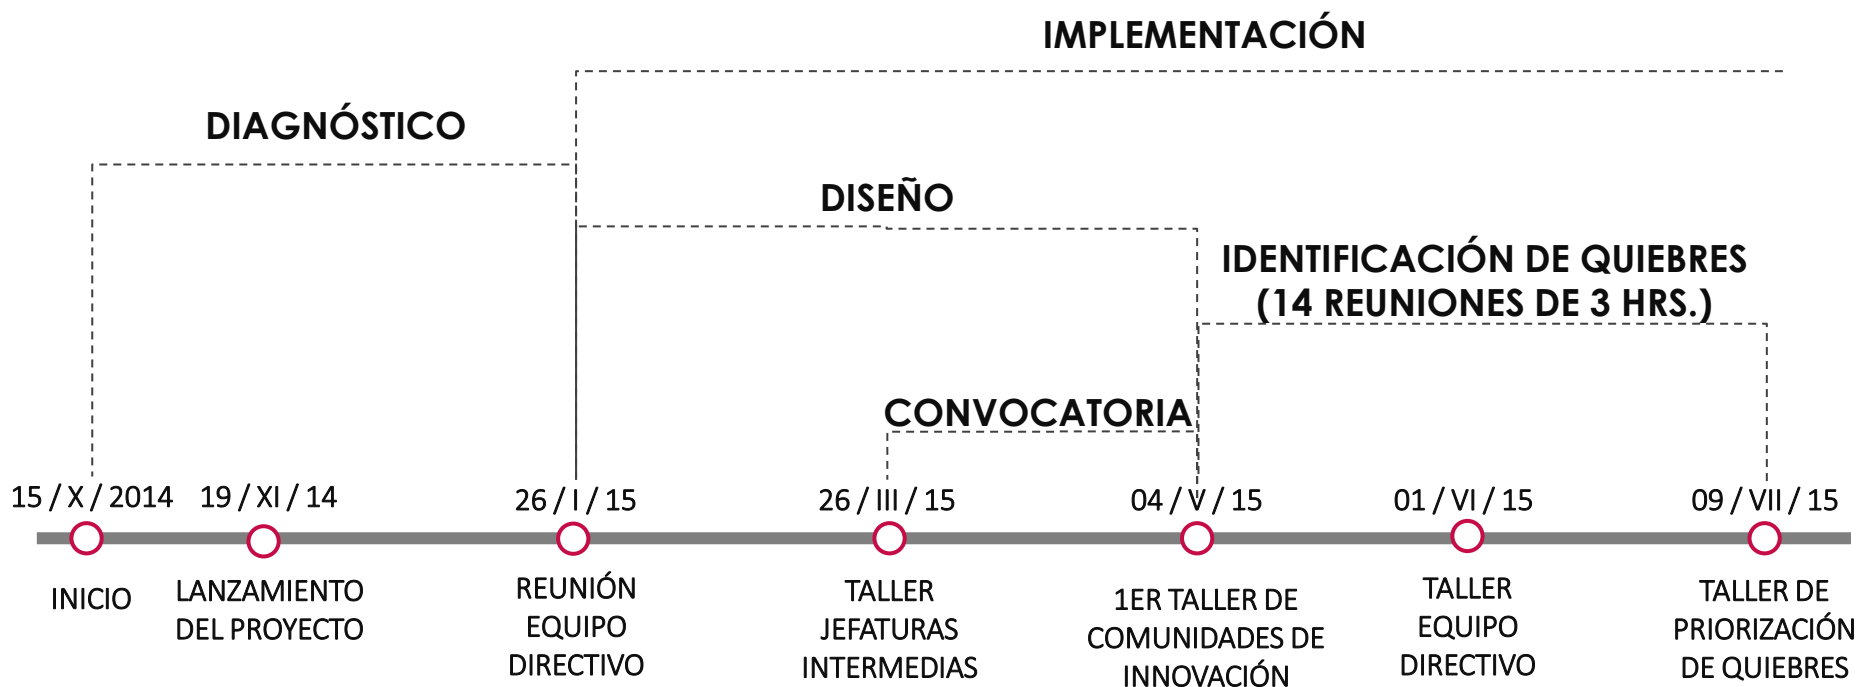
IMPLEMENTACIÓN

DIAGNÓSTICO

DISEÑO

IDENTIFICACIÓN DE QUIEBRES
(14 REUNIONES DE 3 HRS.)

CONVOCATORIA

15 / X / 2014
INICIO

19 / XI / 14
LANZAMIENTO DEL PROYECTO

26 / I / 15
REUNIÓN EQUIPO DIRECTIVO

26 / III / 15
TALLER JEFATURAS INTERMEDIAS

04 / V / 15
1ER TALLER DE COMUNIDADES DE INNOVACIÓN

01 / VI / 15
TALLER EQUIPO DIRECTIVO

09 / VII / 15
TALLER DE PRIORIZACIÓN DE QUIEBRES